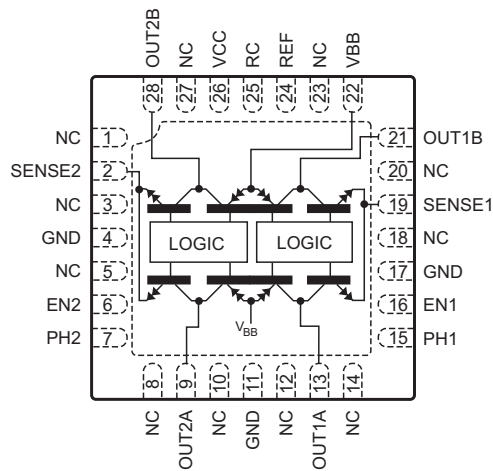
OUT2B NC VCC RC REF NC VBB
28 27 26 25 24 23 22

NC 1
SENSE2 2
NC 3
GND 4
NC 5
EN2 6
PH2 7

21 OUT1B
20 NC
19 SENSE1
18 NC
17 GND
16 EN1
15 PH1

LOGIC LOGIC

$V_{BB}$

8 9 10 11 12 13 14
NC OUT2A NC GND NC OUT1A NC